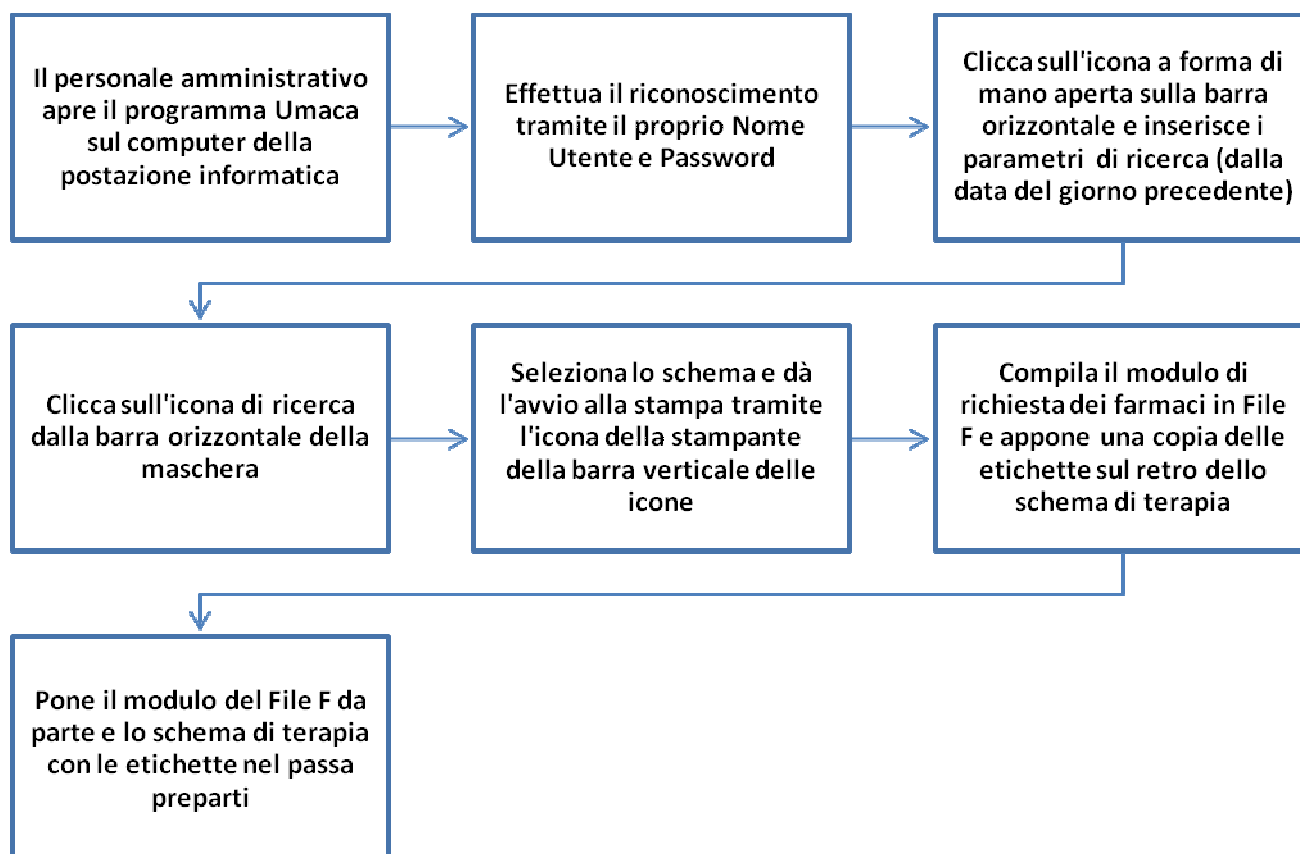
Il personale amministrativo apre il programma Umaca sul computer della postazione informatica

Effettua il riconoscimento tramite il proprio Nome Utente e Password

Clicca sull'icona a forma di mano aperta sulla barra orizzontale e inserisce i parametri di ricerca (dalla data del giorno precedente)

Clicca sull'icona di ricerca dalla barra orizzontale della maschera

Seleziona lo schema e dà l'avvio alla stampa tramite l'icona della stampante della barra verticale delle icone

Compila il modulo di richiesta dei farmaci in File F e appone una copia delle etichette sul retro dello schema di terapia

Pone il modulo del File F da parte e lo schema di terapia con le etichette nel passa preparti